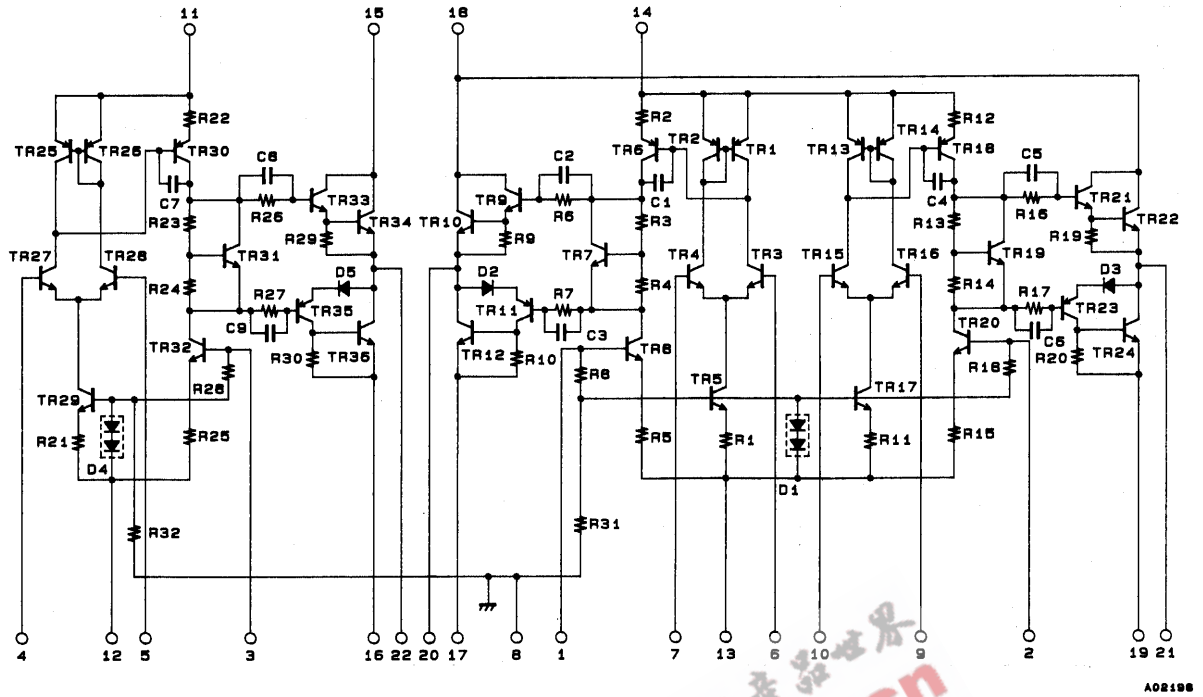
11
15
18
14
R22
TR25
TR26
TR30
C8
C7
R26
TR33
R23
TR34
R29
TR27
TR28
TR31
D5
R24
R27
C9
TR35
TR32
R30
TR36
R28
TR29
R25
R21
D4
R32
TR9
C2
TR10
R6
R9
D2
R7
TR11
C3
TR12
R10
R8
R31
R2
TR6
TR2
TR1
C1
R3
TR7
R4
TR8
R5
TR4
TR3
TR5
R1
D1
TR13
TR14
R12
TR18
C5
C4
TR21
R13
R16
R19
TR22
TR15
TR16
TR19
R14
D3
R17
TR23
TR20
C6
R20
TR24
R18
TR17
R11
R15
4
12
5
3
16
22
20
17
8
1
7
13
6
10
9
2
19
21
A02198